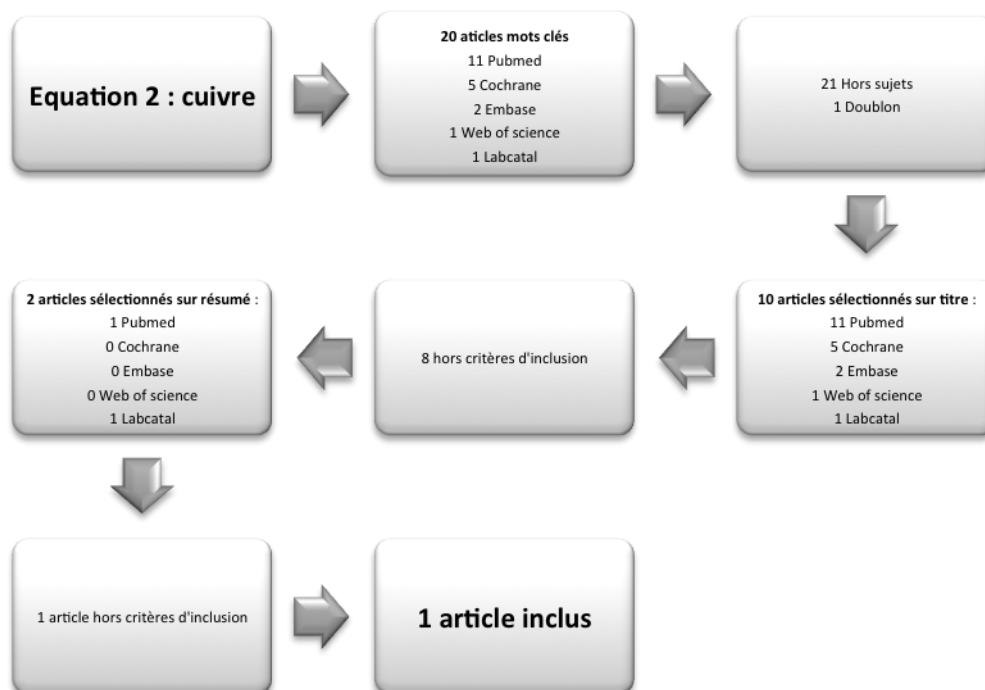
Equation 2 : cuivre

**20 aticles mots clés**
11 Pubmed
5 Cochrane
2 Embase
1 Web of science
1 Labcatal

21 Hors sujets
1 Doublon

**10 articles sélectionnés sur titre** :
11 Pubmed
5 Cochrane
2 Embase
1 Web of science
1 Labcatal

8 hors critères d'inclusion

**2 articles sélectionnés sur résumé** :
1 Pubmed
0 Cochrane
0 Embase
0 Web of science
1 Labcatal

1 article hors critères d'inclusion

1 article inclus